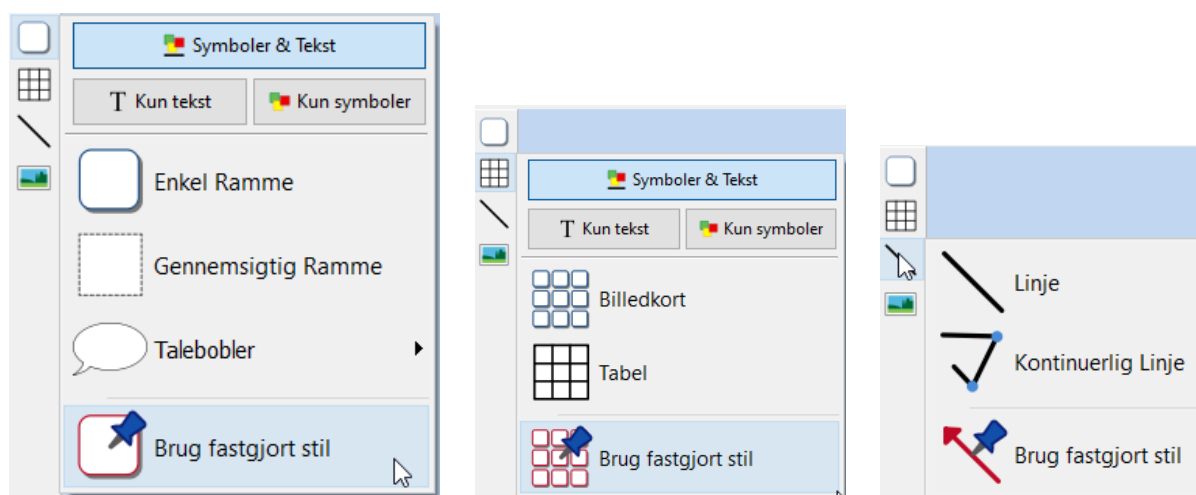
Symboler & Tekst

T Kun tekst

Kun symboler

Enkel Ramme

Gennemsigtig Ramme

Talebobler

Brug fastgjort stil

Symboler & Tekst

T Kun tekst

Kun symboler

Billedkort

Tabel

Brug fastgjort stil

Linje

Kontinuerlig Linje

Brug fastgjort stil